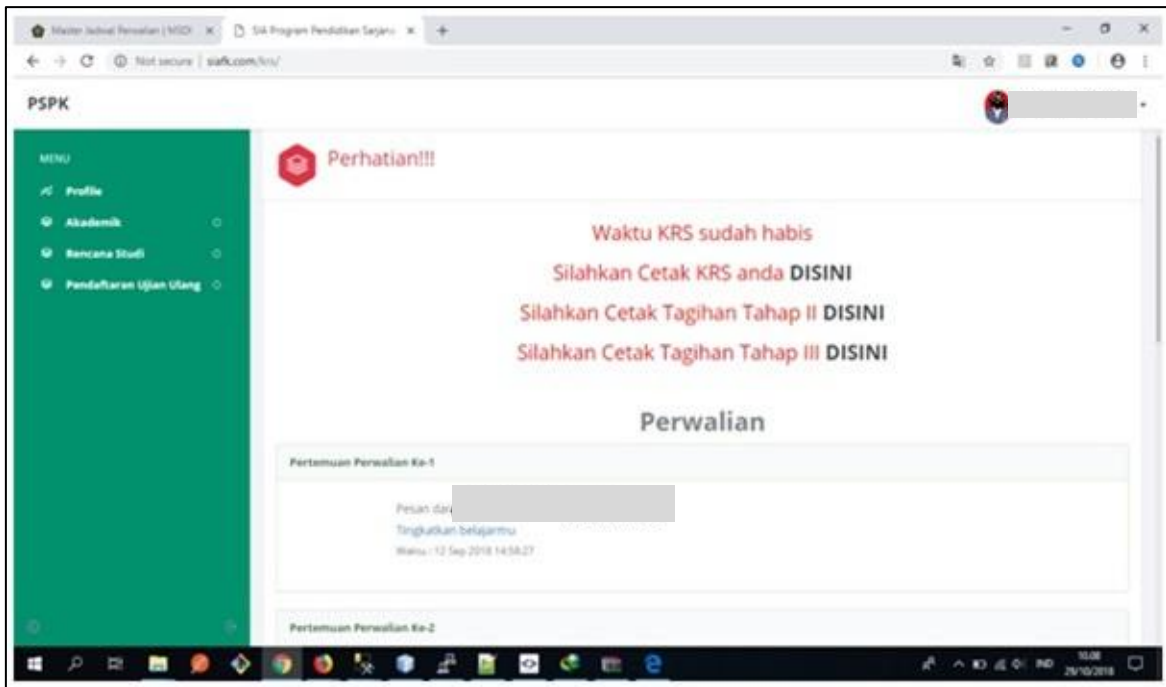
Master Jadwal Perkuliahan | MSDI × SIA Program Pendidikan Sarjana × +

Not secure | siafk.com/krs/

PSPK

MENU

Profile

Akademik

Rencana Studi

Pendaftaran Ujian Ulang

Perhatian!!!

Waktu KRS sudah habis

Silahkan Cetak KRS anda DISINI

Silahkan Cetak Tagihan Tahap II DISINI

Silahkan Cetak Tagihan Tahap III DISINI

Perwalian

Pertemuan Perwalian Ke-1

Pesan dari

Tingkatkan belajarmu

Waktu : 12 Sep 2018 14:58:27

Pertemuan Perwalian Ke-2

10:08
29/10/2018